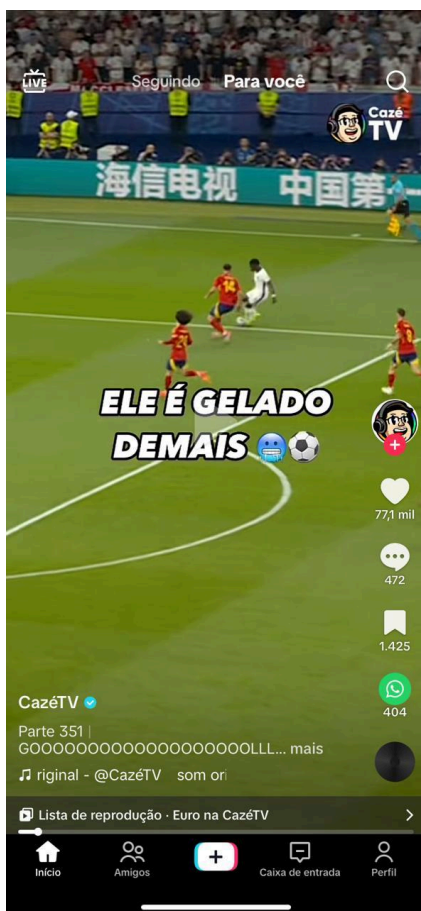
LIVE Seguindo Para você

Cazé TV

海信电视 中国第一

ELE É GELADO DEMAIS 🥶⚽

77,1 mil

472

1.425

404

CazéTV

Parte 351 | GOOOOOOOOOOOOOOOOOOOLLL... mais

♫ riginal - @CazéTV som ori

Lista de reprodução · Euro na CazéTV

Início Amigos + Caixa de entrada Perfil